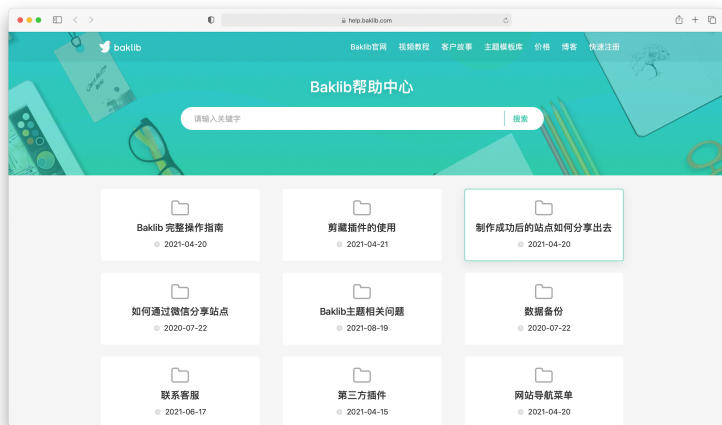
help.baklib.com

baklib

Baklib官网 视频教程 客户故事 主题模板库 价格 博客 快速注册

Baklib帮助中心

请输入关键字

搜索

Baklib 完整操作指南
2021-04-20

剪藏插件的使用
2021-04-21

制作成功后的站点如何分享出去
2021-04-20

如何通过微信分享站点
2020-07-22

Baklib主题相关问题
2021-08-19

数据备份
2020-07-22

联系客服
2021-06-17

第三方插件
2021-04-15

网站导航菜单
2021-04-20